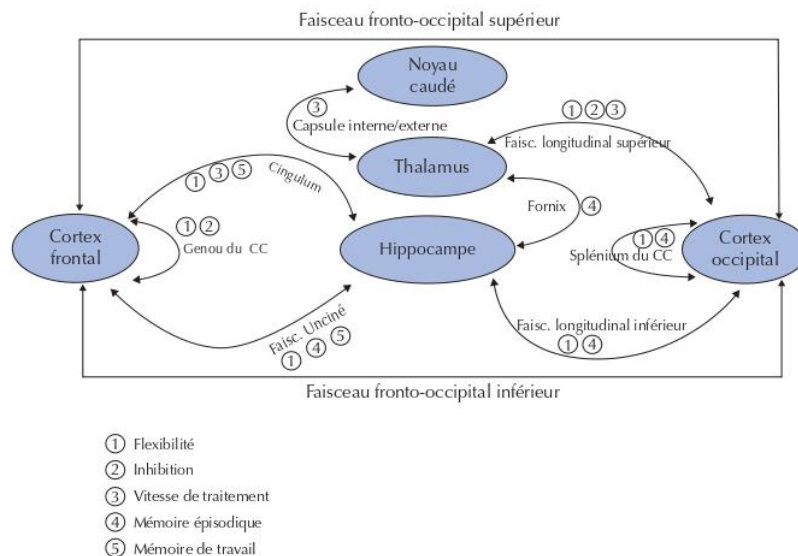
Faisceau fronto-occipital supérieur

Noyau caudé

③

Capsule interne/externe

①②③

Faisc. longitudinal supérieur

Thalamus

①③⑤

Cingulum

Fornix ④

①②

Cortex frontal

Genou du CC

Hippocampe

①④

Splénium du CC

Cortex occipital

Faisc. Unciné

①④⑤

Faisc. longitudinal inférieur

①④

Faisceau fronto-occipital inférieur

① Flexibilité
② Inhibition
③ Vitesse de traitement
④ Mémoire épisodique
⑤ Mémoire de travail